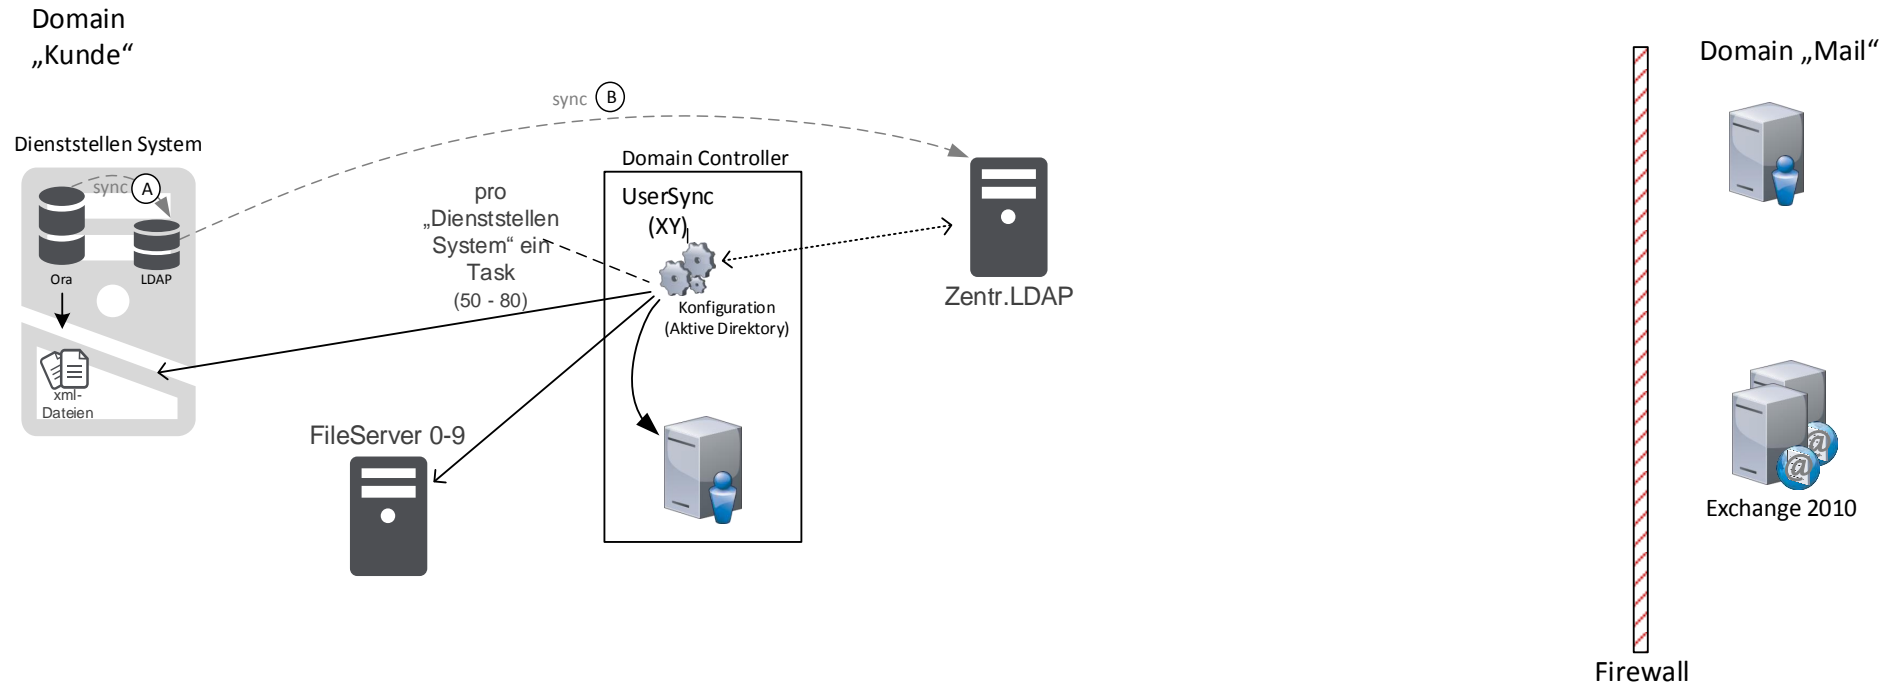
Domain
„Kunde“

sync B

Dienststellen System

sync A

Ora

LDAP

xml-Dateien

pro „Dienststellen System“ ein Task (50 - 80)

Domain Controller

UserSync (XY)

Konfiguration (Aktive Direktory)

Zentr.LDAP

FileServer 0-9

Domain „Mail“

Exchange 2010

Firewall